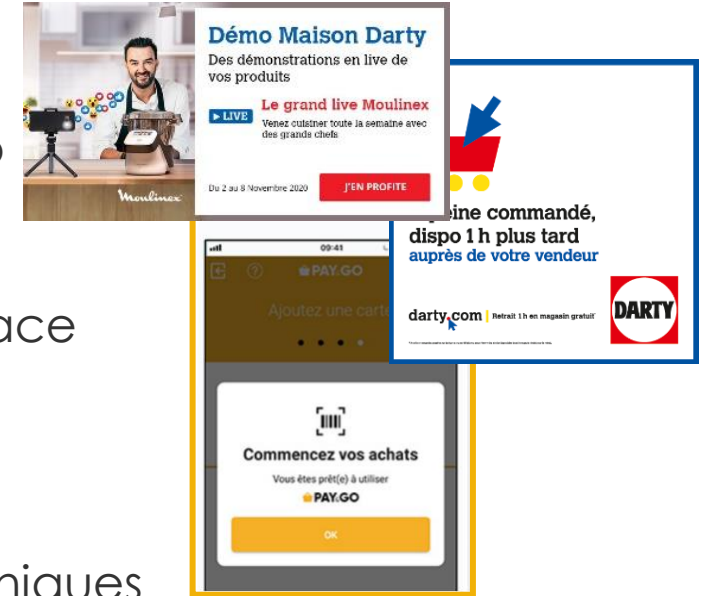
Moulinex

Démo Maison Darty

Des démonstrations en live de vos produits

▶ LIVE Le grand live Moulinex

Venez cuisiner toute la semaine avec des grands chefs

Du 2 au 8 Novembre 2020

J'EN PROFITE

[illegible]eine commandé, dispo 1 h plus tard

auprès de votre vendeur

darty.com | Retrait 1 h en magasin gratuit

DARTY

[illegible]

09:41

PAY.GO

Ajoutez une carte

Commencez vos achats

Vous êtes prêt(e) à utiliser

PAY.GO

OK

ace

niques